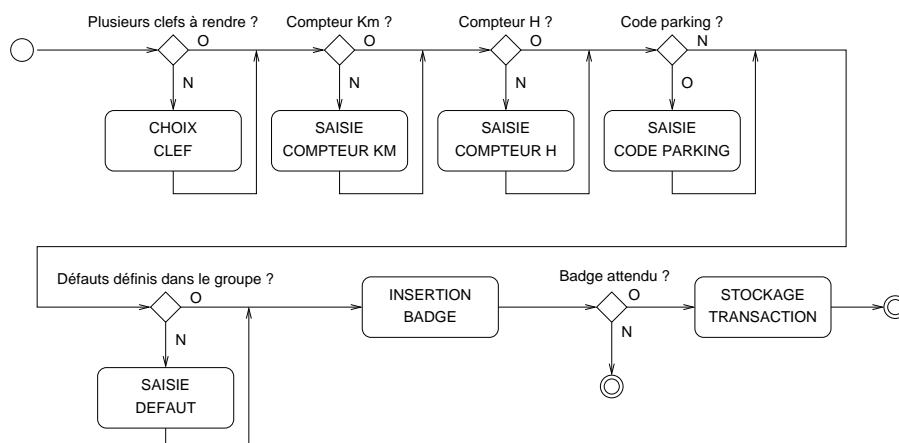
Plusieurs clefs à rendre ?
O
N
CHOIX CLEF

Compteur Km ?
O
N
SAISIE COMPTEUR KM

Compteur H ?
O
N
SAISIE COMPTEUR H

Code parking ?
N
O
SAISIE CODE PARKING

Défauts définis dans le groupe ?
O
N
SAISIE DEFAUT

INSERTION BADGE

Badge attendu ?
O
N

STOCKAGE TRANSACTION